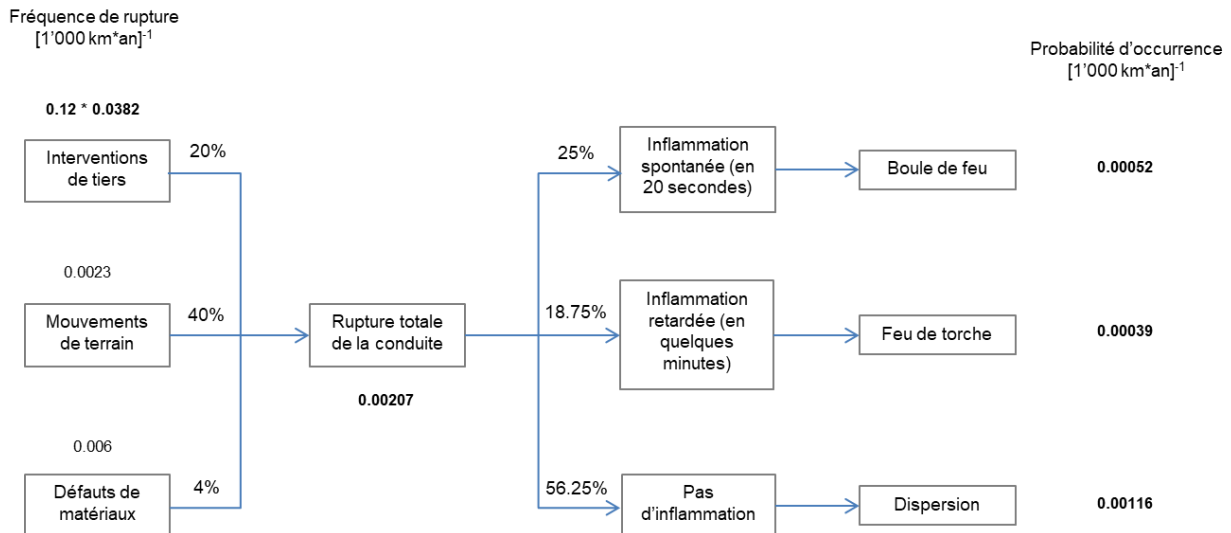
Fréquence de rupture
[1'000 km*an]$^{-1}$

Probabilité d'occurrence
[1'000 km*an]$^{-1}$

0.12 * 0.0382

Interventions de tiers

20%

25%

Inflammation spontanée (en 20 secondes)

Boule de feu

0.00052

0.0023

Mouvements de terrain

40%

Rupture totale de la conduite

18.75%

Inflammation retardée (en quelques minutes)

Feu de torche

0.00039

0.00207

0.006

Défauts de matériaux

4%

56.25%

Pas d'inflammation

Dispersion

0.00116